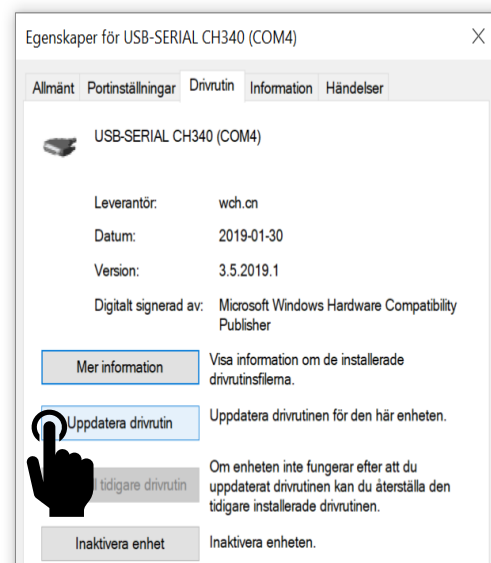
Egenskaper för USB-SERIAL CH340 (COM4)

X

Allmänt | Portinställningar | Drivrutin | Information | Händelser

USB-SERIAL CH340 (COM4)

| | |
|---|---|
| Leverantör: | wch.cn |
| Datum: | 2019-01-30 |
| Version: | 3.5.2019.1 |
| Digitalt signerad av: | Microsoft Windows Hardware Compatibility Publisher |

Mer information — Visa information om de installerade drivrutinsfilerna.

Uppdatera drivrutin — Uppdatera drivrutinen för den här enheten.

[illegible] tidigare drivrutin — Om enheten inte fungerar efter att du uppdaterat drivrutinen kan du återställa den tidigare installerade drivrutinen.

Inaktivera enhet — Inaktivera enheten.